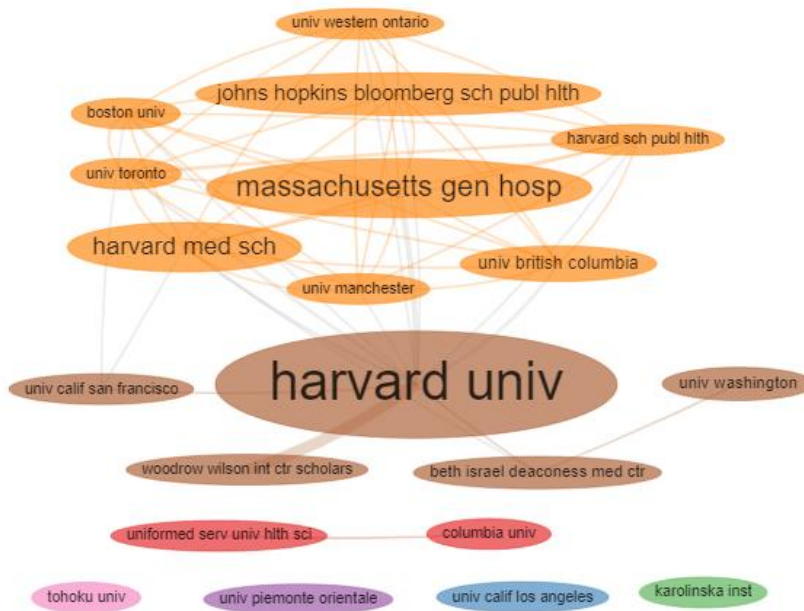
univ western ontario
johns hopkins bloomberg sch publ hlth
boston univ
harvard sch publ hlth
univ toronto
massachusetts gen hosp
harvard med sch
univ british columbia
univ manchester
univ calif san francisco
harvard univ
univ washington
woodrow wilson int ctr scholars
beth israel deaconess med ctr
uniformed serv univ hlth sci
columbia univ
tohoku univ
univ piemonte orientale
univ calif los angeles
karolinska inst